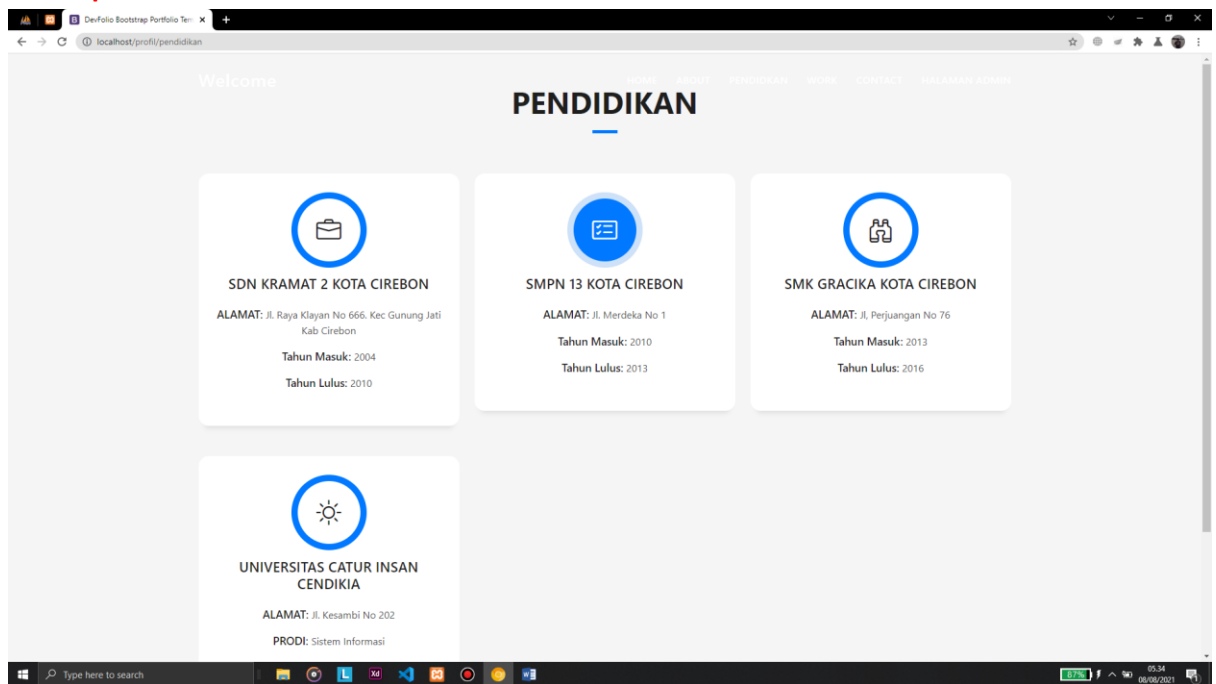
DevFolio Bootstrap Portfolio Tem ×
localhost/profil/pendidikan

Welcome
HOME ABOUT PENDIDIKAN WORK CONTACT HALAMAN ADMIN

PENDIDIKAN

SDN KRAMAT 2 KOTA CIREBON
ALAMAT: Jl. Raya Klayan No 666, Kec Gunung Jati Kab Cirebon
Tahun Masuk: 2004
Tahun Lulus: 2010

SMPN 13 KOTA CIREBON
ALAMAT: Jl. Merdeka No 1
Tahun Masuk: 2010
Tahun Lulus: 2013

SMK GRACIKA KOTA CIREBON
ALAMAT: Jl, Perjuangan No 76
Tahun Masuk: 2013
Tahun Lulus: 2016

UNIVERSITAS CATUR INSAN CENDIKIA
ALAMAT: Jl. Kesambi No 202
PRODI: Sistem Informasi

Type here to search
87%
05.34
08/08/2021